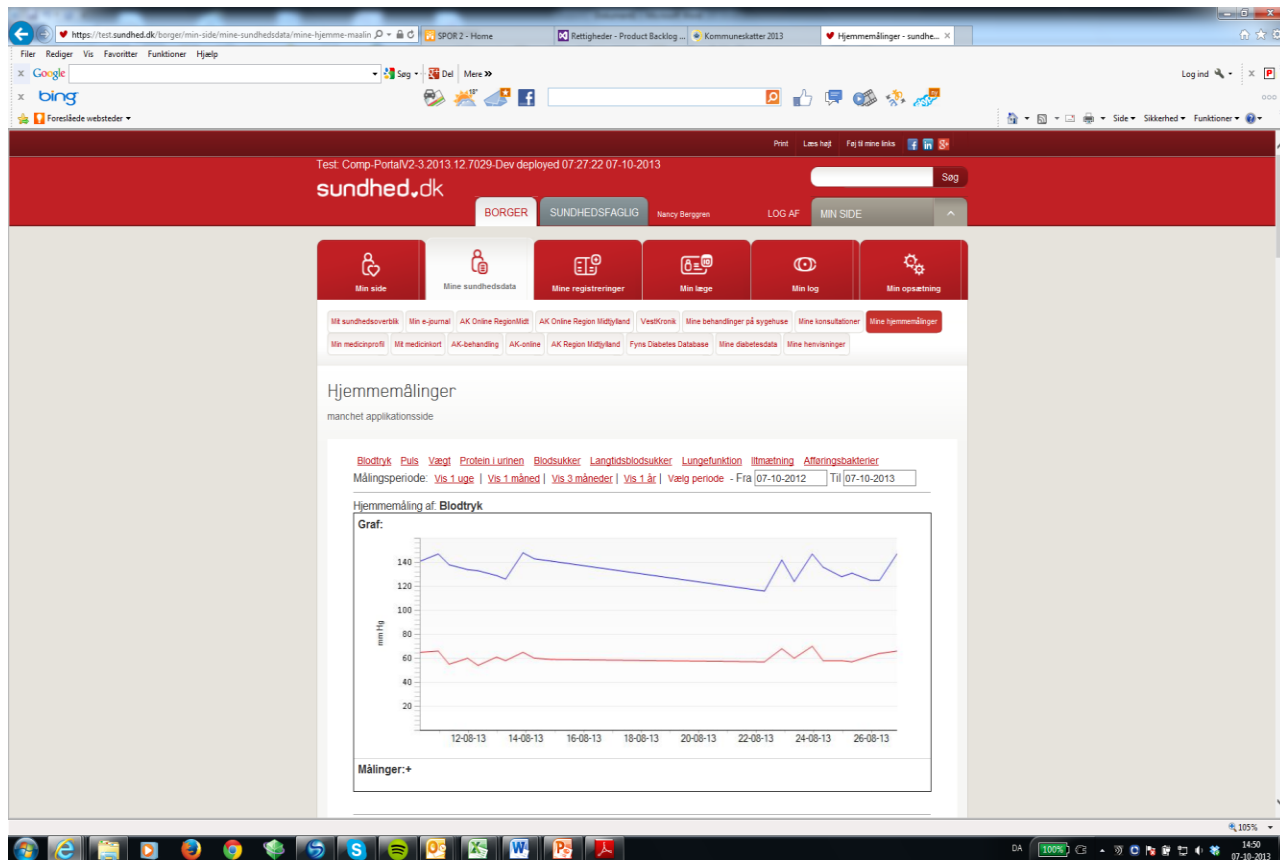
https://test.sundhed.dk/borger/min-side/mine-sundhedsdata/mine-hjemme-maalin
SPOR 2 - Home
Rettigheder - Product Backlog ...
Kommuneskatter 2013
Hjemmemålinger - sundhe...

Filer Rediger Vis Favoritter Funktioner Hjælp

Google
Søg
Del
Mere »
Log ind

bing

Foreslåede websteder

Side Sikkerhed Funktioner

Print Læs højt Føj til mine links

Test: Comp-PortalV2-3.2013.12.7029-Dev deployed 07:27:22 07-10-2013

sundhed.dk

Søg

BORGER
SUNDHEDSFAGLIG
Nancy Berggren
LOG AF
MIN SIDE

Min side
Mine sundhedsdata
Mine registreringer
Min læge
Min log
Min opsætning

Mit sundhedsoverblik
Min e-journal
AK Online RegionMidt
AK Online Region Midtjylland
VestKronik
Mine behandlinger på sygehuse
Mine konsultationer
Mine hjemmemålinger
Min medicinprofil
Mit medicinkort
AK-behandling
AK-online
AK Region Midtjylland
Fyns Diabetes Database
Mine diabetesdata
Mine henvisninger

Hjemmemålinger

manchet applikationsside

Blodtryk Puls Vægt Protein i urinen Blodsukker Langtidsblodsukker Lungefunktion Iltmætning Afføringsbakterier

Målingsperiode: Vis 1 uge | Vis 1 måned | Vis 3 måneder | Vis 1 år | Vælg periode - Fra 07-10-2012 Til 07-10-2013

Hjemmemåling af: Blodtryk

Graf:

140
120
100
80
60
40
20

mm Hg

12-08-13
14-08-13
16-08-13
18-08-13
20-08-13
22-08-13
24-08-13
26-08-13

Målinger:+

105%

DA
100%
14:50
07-10-2013